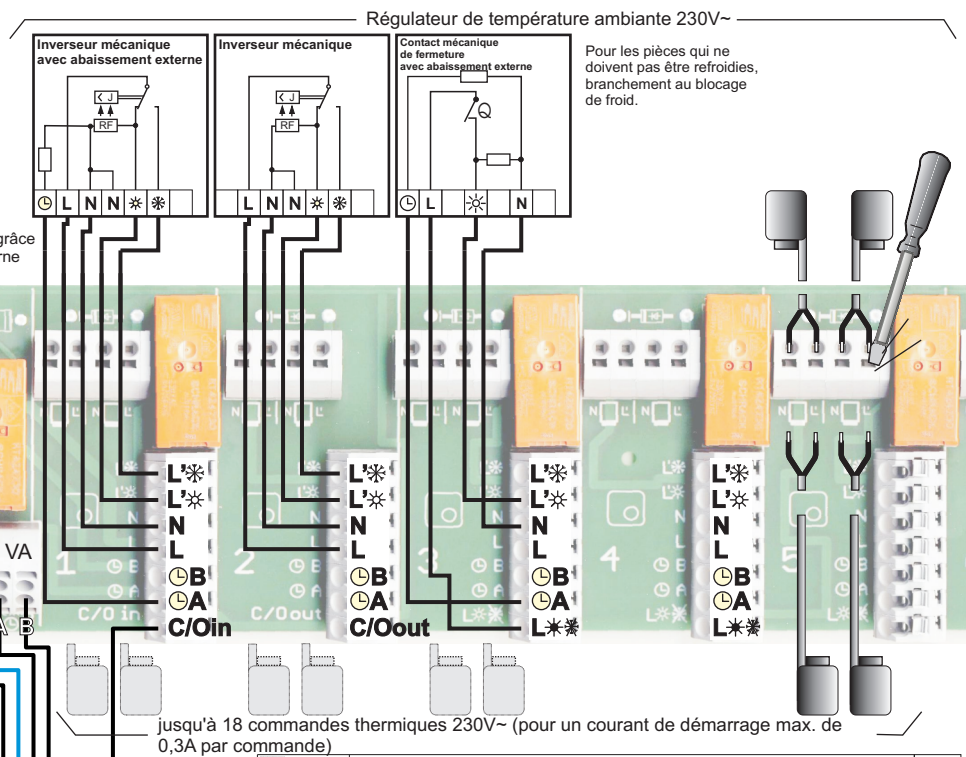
Régulateur de température ambiante 230V~

Inverseur mécanique avec abaissement externe

Inverseur mécanique

Contact mécanique de fermeture avec abaissement externe

Pour les pièces qui ne doivent pas être refroidies, branchement au blocage de froid.

RF

RF

Q

L N N ☼ ❄

L N N ☼ ❄

L ☼ N

grâce
rne

L'❄
L'☼
N
L
B
A
C/Oin

L'❄
L'☼
N
L
B
A
C/Oout

L'❄
L'☼
N
L
B
A
L☀❄

L'❄
L'☼
N
L
B
A
L☀❄

VA

A B

1
C/O in

2
C/Oout

3

4

5

jusqu'à 18 commandes thermiques 230V~ (pour un courant de démarrage max. de 0,3A par commande)